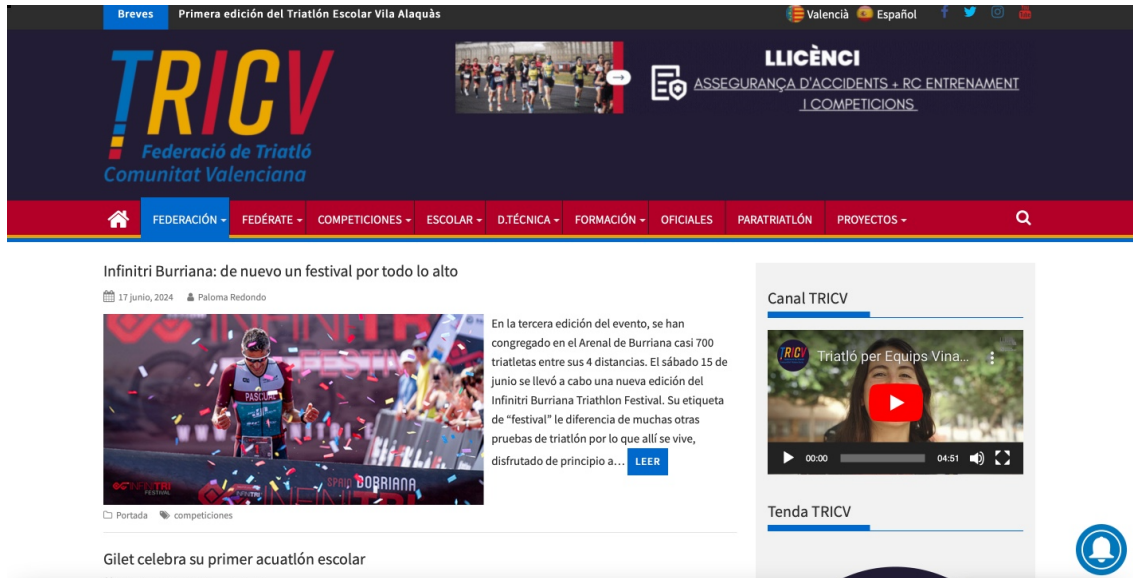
Breves Primera edición del Triatlón Escolar Vila Alaquàs

València Español

TRICV
Federació de Triatló
Comunitat Valenciana

LLICÈNCI
ASSEGURANÇA D'ACCIDENTS + RC ENTRENAMENT I COMPETICIONS

FEDERACIÓN FEDÉRATE COMPETICIONES ESCOLAR D.TÉCNICA FORMACIÓN OFICIALES PARATRIATLÓN PROYECTOS

Infinitri Burriana: de nuevo un festival por todo lo alto

17 junio, 2024 Paloma Redondo

En la tercera edición del evento, se han congregado en el Arenal de Burriana casi 700 triatletas entre sus 4 distancias. El sábado 15 de junio se llevó a cabo una nueva edición del Infinitri Burriana Triathlon Festival. Su etiqueta de "festival" le diferencia de muchas otras pruebas de triatlón por lo que allí se vive, disfrutado de principio a… LEER

Portada competiciones

Gilet celebra su primer acuatlón escolar

Canal TRICV

Triatló per Equips Vina...

00:00 04:51

Tenda TRICV